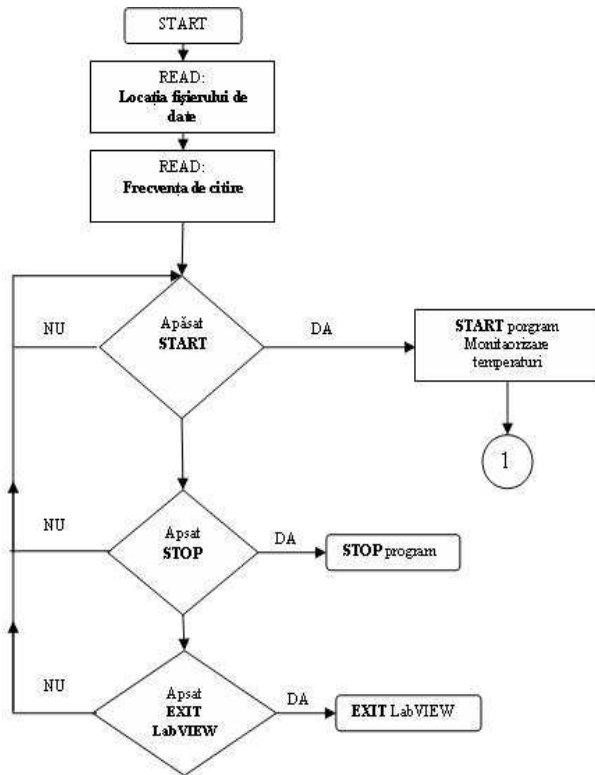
START

READ:
Locația fișierului de date

READ:
Frecvența de citire

NU

Apăsat
START

DA

START porgram
Monitaorizare
temperaturi

1

NU

Apsat
STOP

DA

STOP program

NU

Apsat
EXIT
LabVIEW

DA

EXIT LabVIEW